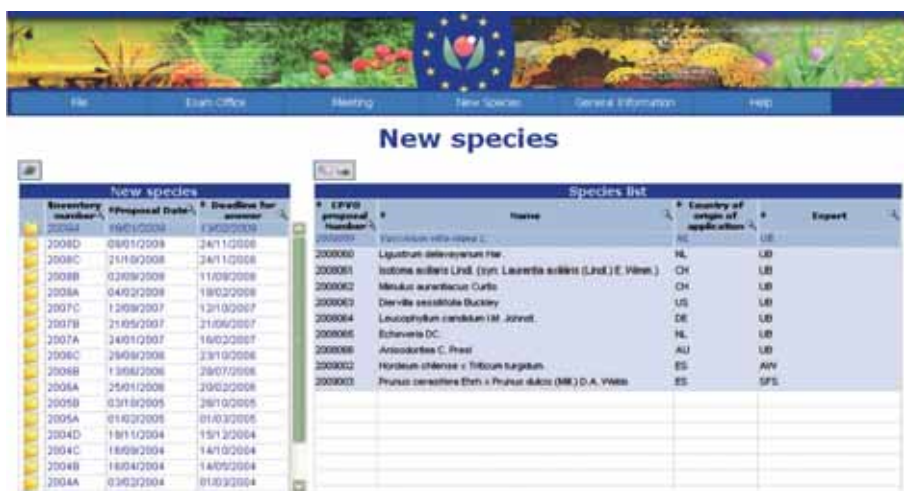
File | Exam Office | Meeting | New Species | General Information | Help

New species

New species

| Inventory number | Proposal Date | Deadline for answer |
|---|---|---|
| 2009A | 19/01/2009 | 13/02/2009 |
| 2008D | 09/01/2009 | 24/11/2008 |
| 2008C | 21/10/2008 | 24/11/2008 |
| 2008B | 02/09/2008 | 11/09/2008 |
| 2008A | 04/02/2008 | 19/02/2008 |
| 2007C | 12/09/2007 | 12/10/2007 |
| 2007B | 21/05/2007 | 21/06/2007 |
| 2007A | 24/01/2007 | 16/02/2007 |
| 2006C | 29/09/2006 | 23/10/2006 |
| 2006B | 13/06/2006 | 29/07/2006 |
| 2006A | 25/01/2006 | 20/02/2006 |
| 2005B | 03/10/2005 | 28/10/2005 |
| 2005A | 01/02/2005 | 01/03/2005 |
| 2004D | 18/11/2004 | 15/12/2004 |
| 2004C | 18/09/2004 | 14/10/2004 |
| 2004B | 16/04/2004 | 14/05/2004 |
| 2004A | 03/02/2004 | 01/03/2004 |

Species list

| CPVO proposal Number | Name | Country of origin of application | Expert |
|---|---|---|---|
| 2009059 | Vaccinium vitis-idaea L. | NL | UB |
| 2009060 | Ligustrum delavayanum Har. | NL | UB |
| 2009061 | Isotoma axillaris Lindl. (syn: Laurentia axillaris (Lindl.) E. Wimm.) | CH | UB |
| 2009062 | Mimulus aurantiacus Curtis | CH | UB |
| 2009063 | Diervilla sessilifolia Buckley | US | UB |
| 2009064 | Leucophyllum candidum I.M. Johnst. | DE | UB |
| 2009065 | Echeveria DC. | NL | UB |
| 2009066 | Anisodontea C. Presl | AU | UB |
| 2009002 | Hordeum chilense × Triticum turgidum | ES | AW |
| 2009003 | Prunus cerasifera Ehrh × Prunus dulcis (Mill.) D.A. Webb | ES | SFS |